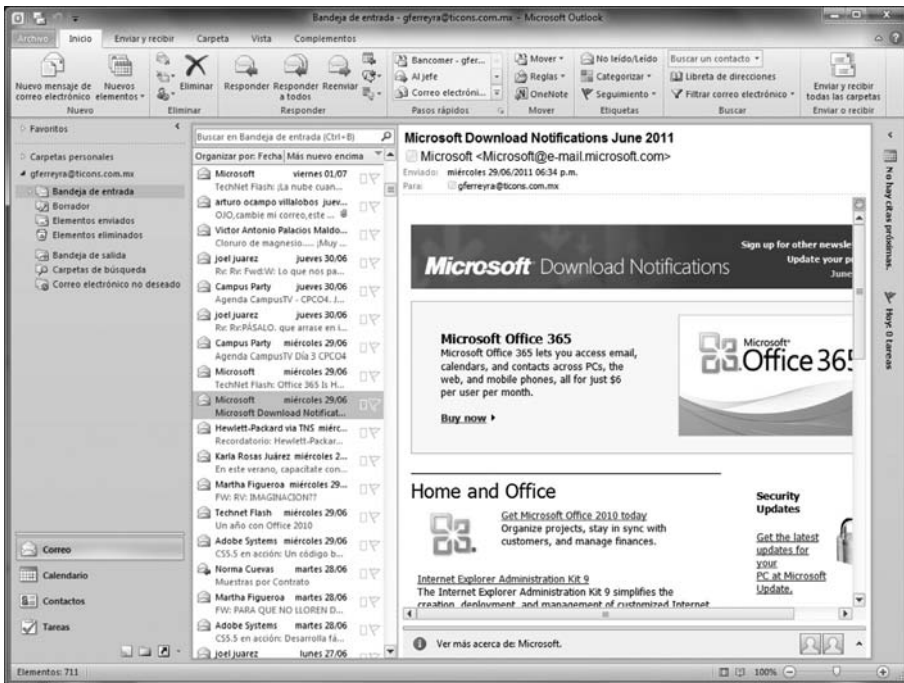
Bandeja de entrada - gferreyra@ticons.com.mx - Microsoft Outlook

Archivo | Inicio | Enviar y recibir | Carpeta | Vista | Complementos

Nuevo mensaje de correo electrónico | Nuevos elementos | Nuevo
Eliminar | Eliminar
Responder | Responder a todos | Reenviar | Responder
Bancomer - gfer... | Al jefe | Correo electróni... | Pasos rápidos
Mover | Reglas | OneNote | Mover
No leído/Leído | Categorizar | Seguimiento | Etiquetas
Buscar un contacto | Libreta de direcciones | Filtrar correo electrónico | Buscar
Enviar y recibir todas las carpetas | Enviar o recibir

Favoritos

Carpetas personales
gferreyra@ticons.com.mx
Bandeja de entrada
Borrador
Elementos enviados
Elementos eliminados
Bandeja de salida
Carpetas de búsqueda
Correo electrónico no deseado

Buscar en Bandeja de entrada (Ctrl+B)
Organizar por: Fecha | Más nuevo encima

Microsoft viernes 01/07
TechNet Flash: ¡La nube cuan...
arturo ocampo villalobos juev...
OJO,cambie mi correo,este ...
Victor Antonio Palacios Maldo...
Cloruro de magnesio..... ¡Muy ...
joel juarez jueves 30/06
Rv: Rv: Fwd:W: Lo que nos pa...
Campus Party jueves 30/06
Agenda CampusTV - CPCO4. J...
joel juarez jueves 30/06
Rv: Rv:PÁSALO. que arrase en l...
Campus Party miércoles 29/06
Agenda CampusTV Día 3 CPCO4
Microsoft miércoles 29/06
TechNet Flash: Office 365 Is H...
Microsoft miércoles 29/06
Microsoft Download Notificat...
Hewlett-Packard via TNS miérc...
Recordatorio: Hewlett-Packar...
Karla Rosas Juárez miércoles 2...
En este verano, capacítate con...
Martha Figueroa miércoles 29...
FW: RV: IMAGINACION??
Technet Flash miércoles 29/06
Un año con Office 2010
Adobe Systems miércoles 29/06
CS5.5 en acción: Un código b...
Norma Cuevas martes 28/06
Muestras por Contrato
Martha Figueroa martes 28/06
FW: PARA QUE NO LLOREN D...
Adobe Systems martes 28/06
CS5.5 en acción: Desarrolla fá...
joel juarez lunes 27/06

Microsoft Download Notifications June 2011
Microsoft <Microsoft@e-mail.microsoft.com>
Enviado: miércoles 29/06/2011 06:34 p.m.
Para: gferreyra@ticons.com.mx

Sign up for other newsle
Update your p
June
Microsoft Download Notifications

Microsoft Office 365
Microsoft Office 365 lets you access email, calendars, and contacts across PCs, the web, and mobile phones, all for just $6 per user per month.
Buy now ▸
Microsoft Office 365

Home and Office
Get Microsoft Office 2010 today
Organize projects, stay in sync with customers, and manage finances.
Internet Explorer Administration Kit 9
The Internet Explorer Administration Kit 9 simplifies the creation, deployment, and management of customized Internet

Security Updates
Get the latest updates for your PC at Microsoft Update.

Ver más acerca de: Microsoft.

No hay citas próximas.
Hoy: 0 tareas

Correo
Calendario
Contactos
Tareas

Elementos: 711
100%